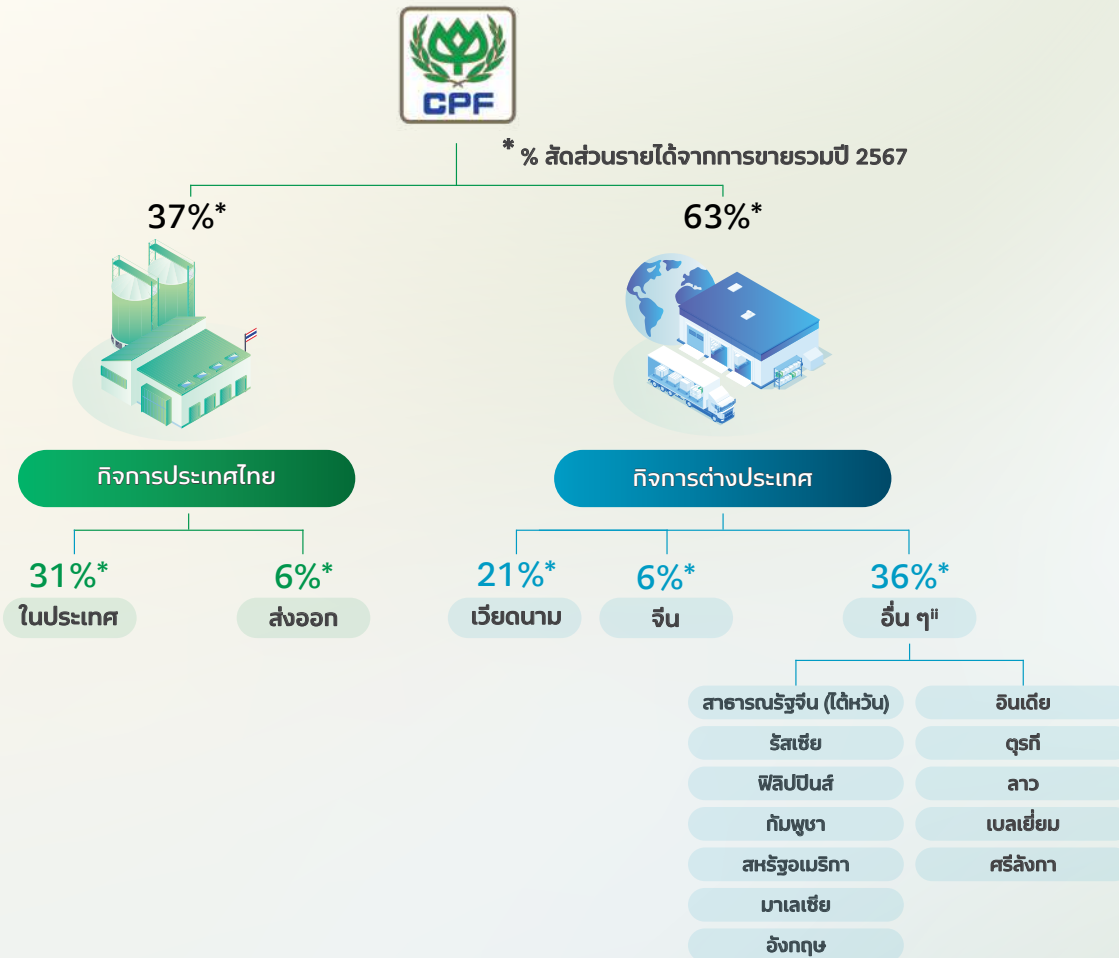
CPF

* % สัดส่วนรายได้จากการขายรวมปี 2567

37%*

63%*

กิจการประเทศไทย

กิจการต่างประเทศ

31%*
ในประเทศ

6%*
ส่งออก

21%*
เวียดนาม

6%*
จีน

36%*
อื่น ๆ

สาธารณรัฐจีน (ไต้หวัน)
รัสเซีย
ฟิลิปปินส์
กัมพูชา
สหรัฐอเมริกา
มาเลเซีย
อังกฤษ

อินเดีย
ตุรกี
ลาว
เบลเยี่ยม
ศรีลังกา